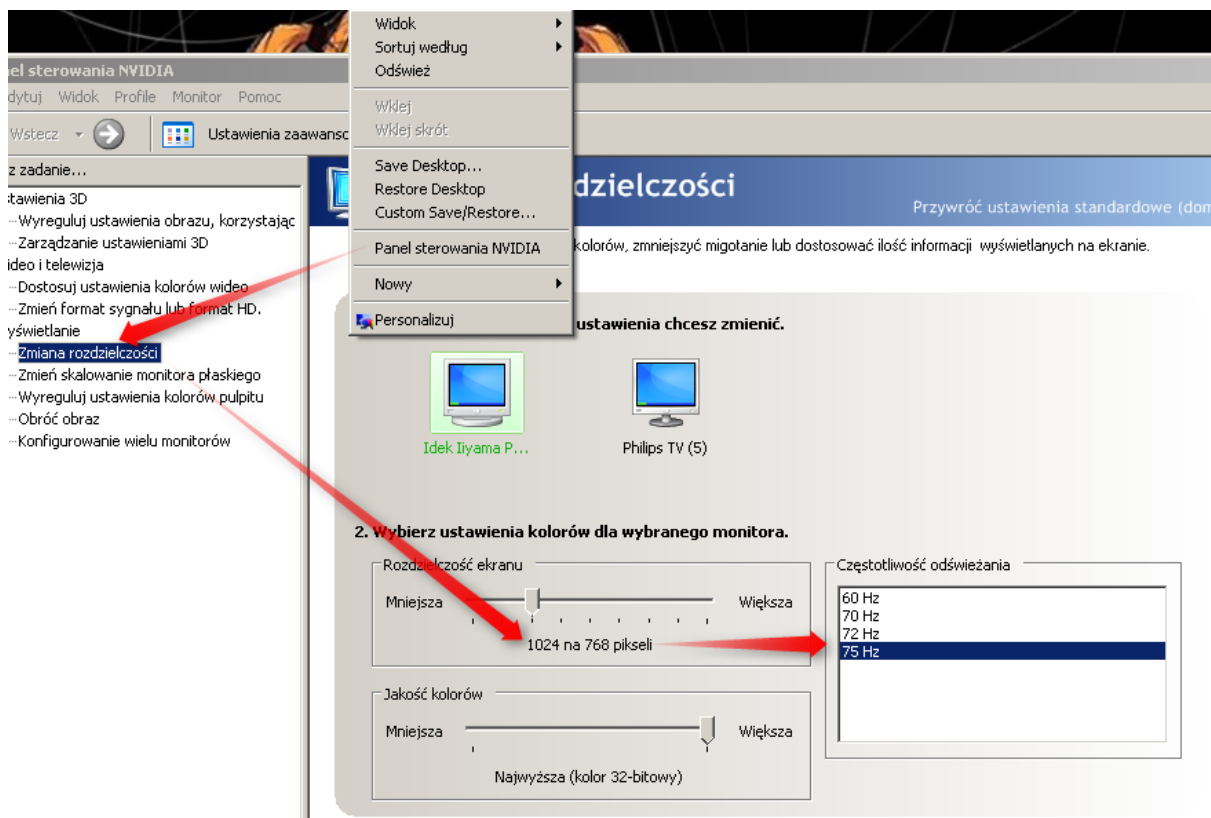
nel sterowania NVIDIA
dytuj Widok Profile Monitor Pomoc
Wstecz
Ustawienia zaawansc
z zadanie...
tawienia 3D
Wyreguluj ustawienia obrazu, korzystając
Zarządzanie ustawieniami 3D
ideo i telewizja
Dostosuj ustawienia kolorów wideo
Zmień format sygnału lub format HD.
yświetlanie
Zmiana rozdzielczości
Zmień skalowanie monitora płaskiego
Wyreguluj ustawienia kolorów pulpitu
Obróć obraz
Konfigurowanie wielu monitorów

Widok
Sortuj według
Odśwież
Wklej
Wklej skrót
Save Desktop...
Restore Desktop
Custom Save/Restore...
Panel sterowania NVIDIA
Nowy
Personalizuj

dzielczości
Przywróć ustawienia standardowe (dom
kolorów, zmniejszyć migotanie lub dostosować ilość informacji wyświetlanych na ekranie.
ustawienia chcesz zmienić.
Idek Iiyama P...
Philips TV (5)
2. Wybierz ustawienia kolorów dla wybranego monitora.
Rozdzielczość ekranu
Mniejsza
Większa
1024 na 768 pikseli
Jakość kolorów
Mniejsza
Większa
Najwyższa (kolor 32-bitowy)
Częstotliwość odświeżania
60 Hz
70 Hz
72 Hz
75 Hz